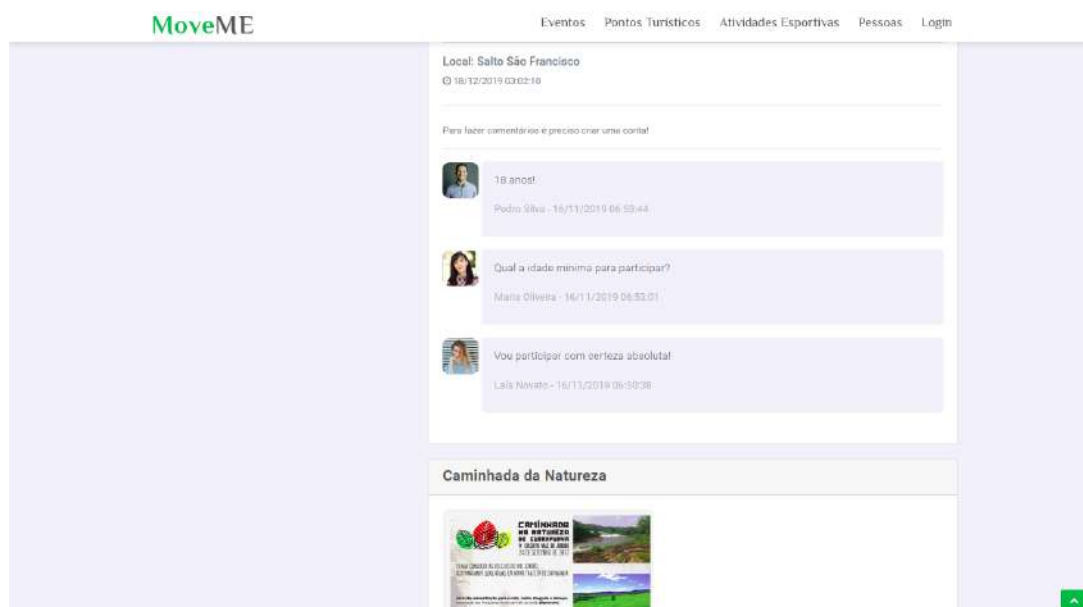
MoveME

Eventos Pontos Turisticos Atividades Esportivas Pessoas Login

Local: Salto São Francisco
18/12/2019 03:02:10

Para fazer comentários é preciso criar uma conta!

18 anos!

Pedro Silva - 16/11/2019 06:55:44

Qual a idade minima para participar?

Maria Oliveira - 16/11/2019 06:53:01

Vou participar com certeza absoluta!

Laís Nowato - 16/11/2019 06:50:38

Caminhada da Natureza

CAMINHADA NA NATUREZA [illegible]